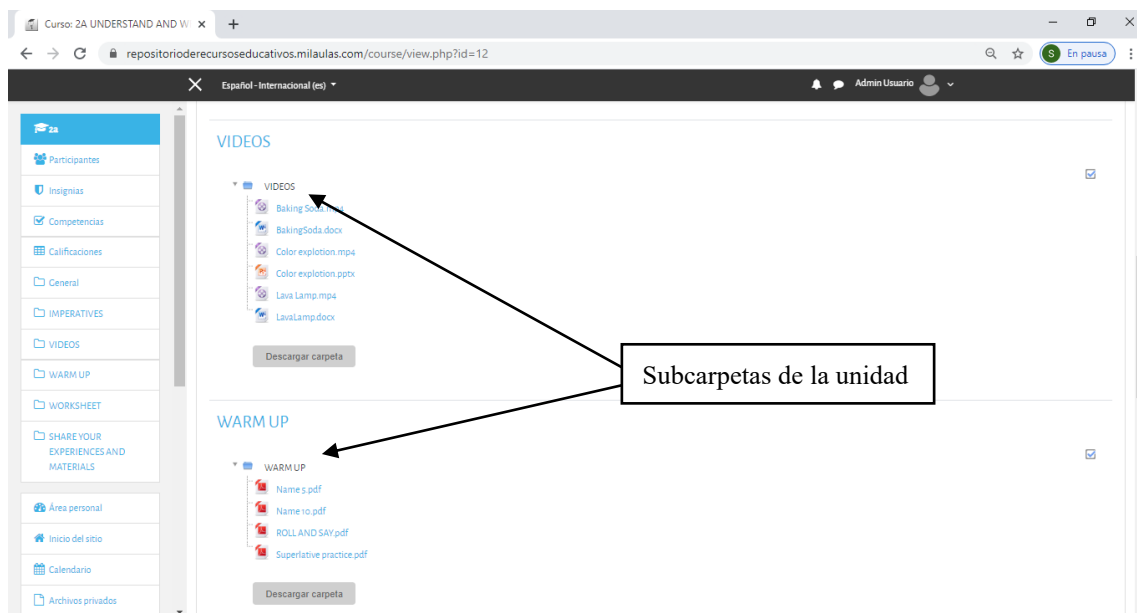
Curso: 2A UNDERSTAND AND W ×
+
repositoriodecursoseducativos.milaulas.com/course/view.php?id=12
S En pausa
Español - Internacional (es)
Admin Usuario

2a
Participantes
Insignias
Competencias
Calificaciones
General
IMPERATIVES
VIDEOS
WARM UP
WORKSHEET
SHARE YOUR EXPERIENCES AND MATERIALS
Área personal
Inicio del sitio
Calendario
Archivos privados

VIDEOS

VIDEOS
Baking Soda.mp4
BakingSoda.docx
Color explotion.mp4
Color explotion.pptx
Lava Lamp.mp4
LavaLamp.docx
Descargar carpeta

Subcarpetas de la unidad

WARM UP

WARM UP
Name 5.pdf
Name 10.pdf
ROLL AND SAY.pdf
Superlative practice.pdf
Descargar carpeta